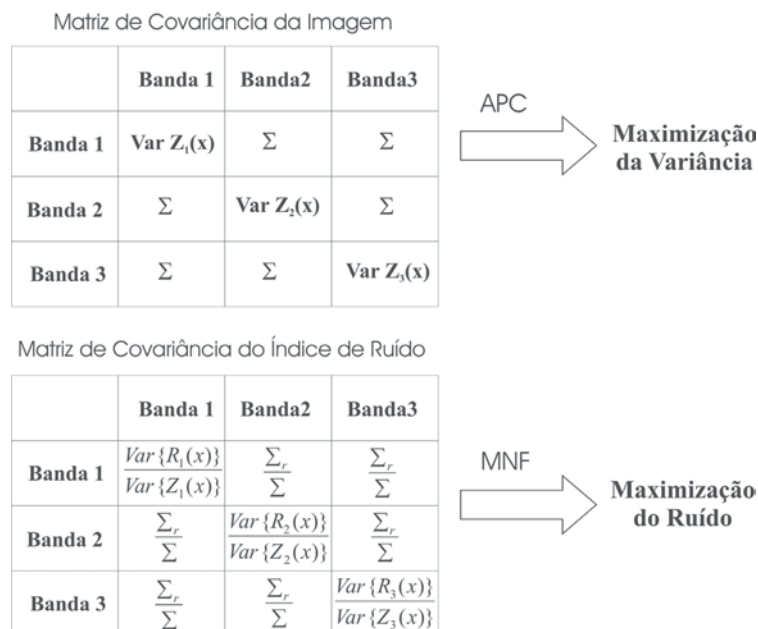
Matriz de Covariância da Imagem

| | Banda 1 | Banda2 | Banda3 |
|---|---|---|---|
| Banda 1 | Var $Z_1$(x) | $\Sigma$ | $\Sigma$ |
| Banda 2 | $\Sigma$ | Var $Z_2$(x) | $\Sigma$ |
| Banda 3 | $\Sigma$ | $\Sigma$ | Var $Z_3$(x) |

APC

Maximização da Variância

Matriz de Covariância do Índice de Ruído

| | Banda 1 | Banda2 | Banda3 |
|---|---|---|---|
| Banda 1 | $\frac{Var\{R_1(x)\}}{Var\{Z_1(x)\}}$ | $\frac{\Sigma_r}{\Sigma}$ | $\frac{\Sigma_r}{\Sigma}$ |
| Banda 2 | $\frac{\Sigma_r}{\Sigma}$ | $\frac{Var\{R_2(x)\}}{Var\{Z_2(x)\}}$ | $\frac{\Sigma_r}{\Sigma}$ |
| Banda 3 | $\frac{\Sigma_r}{\Sigma}$ | $\frac{\Sigma_r}{\Sigma}$ | $\frac{Var\{R_3(x)\}}{Var\{Z_3(x)\}}$ |

MNF

Maximização do Ruído